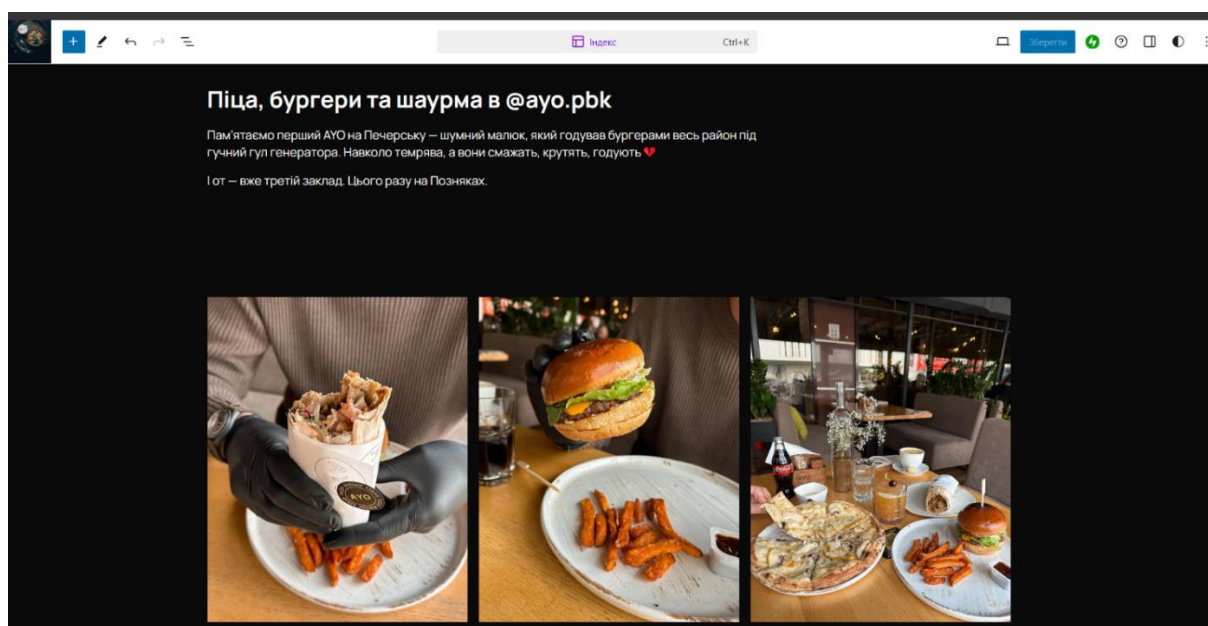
Індекс Ctrl+K

Зберегти

Піца, бургери та шаурма в @ayo.pbk

Пам'ятаємо перший AYO на Печерську — шумний малюк, який годував бургерами весь район під гучний гул генератора. Навколо темрява, а вони смажать, крутять, годують 💔

І от — вже третій заклад. Цього разу на Позняках.

AYO